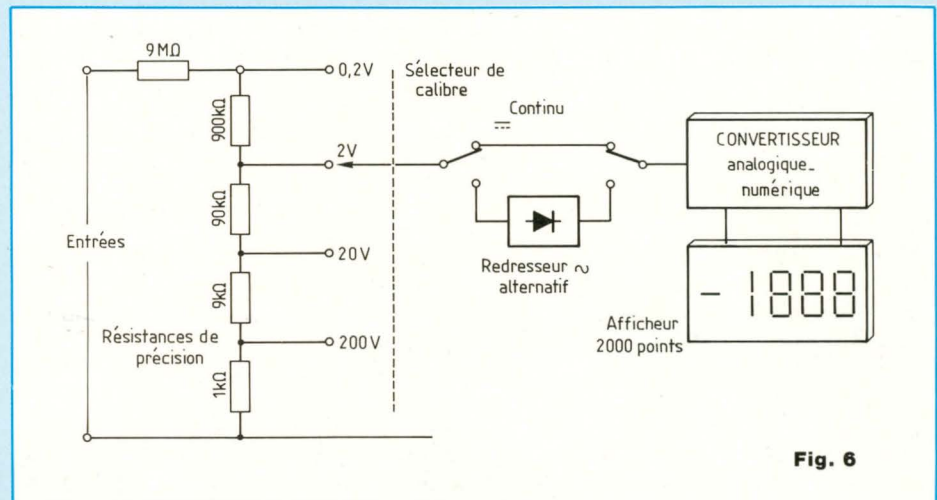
9 MΩ

0,2V

Sélecteur de calibre

900kΩ

2V

Continu
$\overline{\overline{\;\;}}$

CONVERTISSEUR analogique_ numérique

90kΩ

Entrées

20V

Redresseur ∿ alternatif

- 1888

9kΩ

Résistances de précision

200V

Afficheur 2000 points

1kΩ

Fig. 6